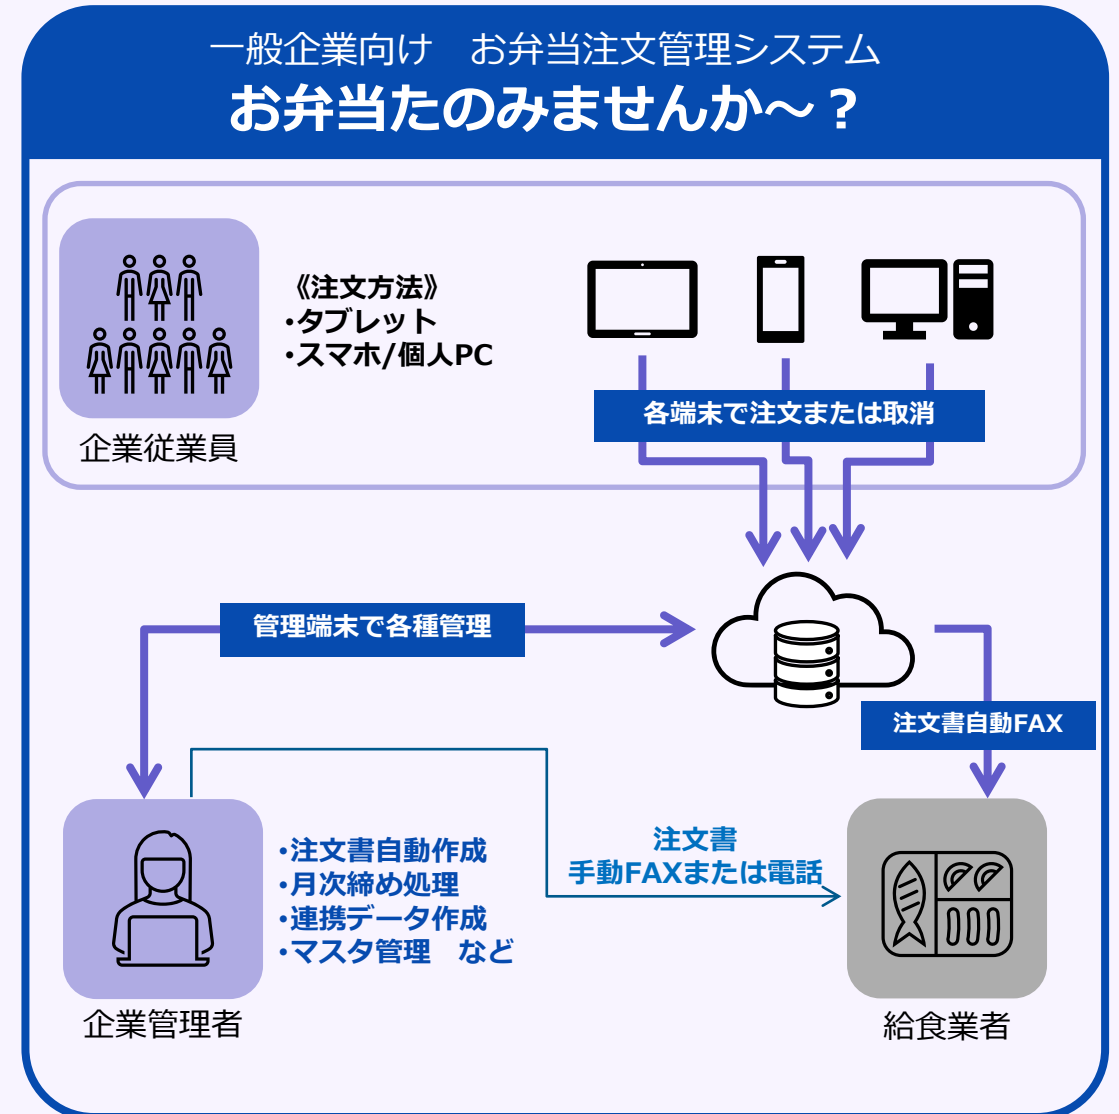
一般企業向け　お弁当注文管理システム
お弁当たのみませんか～？

《注文方法》
・タブレット
・スマホ/個人PC

企業従業員

各端末で注文または取消

管理端末で各種管理

注文書自動FAX

・注文書自動作成
・月次締め処理
・連携データ作成
・マスタ管理　など

注文書
手動FAXまたは電話

企業管理者

給食業者